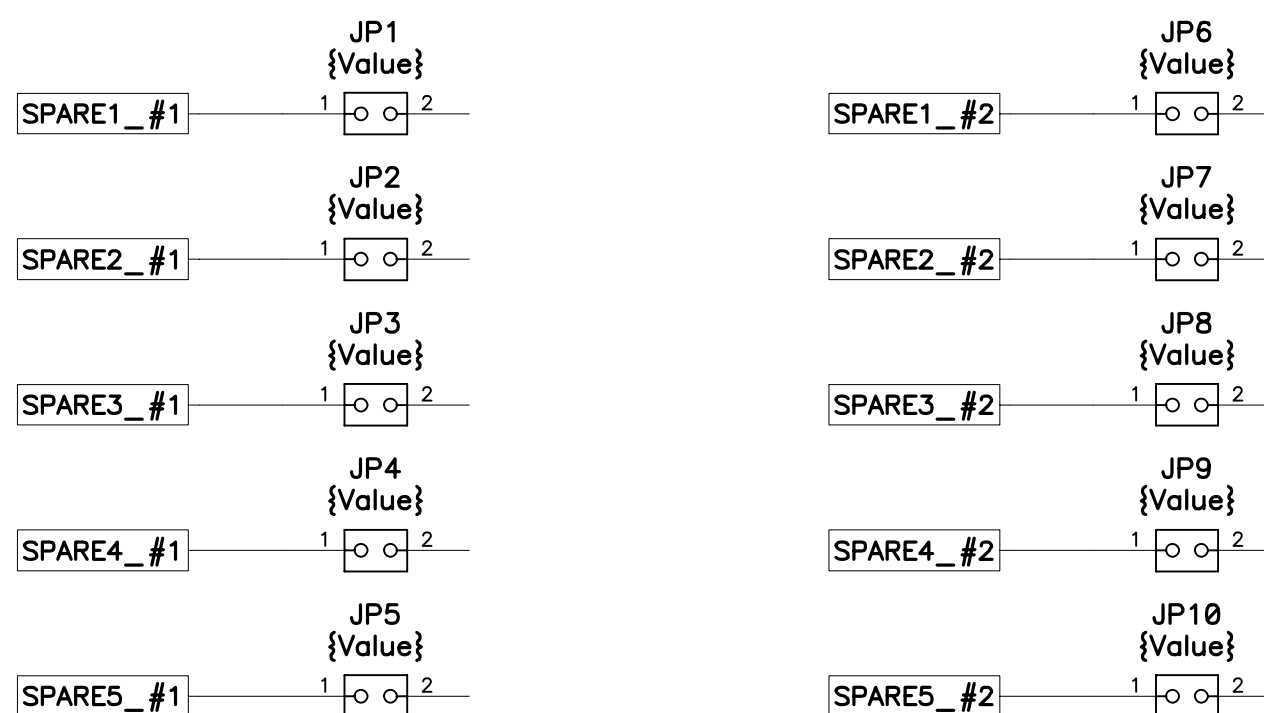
JP1
{Value}
SPARE1_#1
1 2

JP2
{Value}
SPARE2_#1
1 2

JP3
{Value}
SPARE3_#1
1 2

JP4
{Value}
SPARE4_#1
1 2

JP5
{Value}
SPARE5_#1
1 2

JP6
{Value}
SPARE1_#2
1 2

JP7
{Value}
SPARE2_#2
1 2

JP8
{Value}
SPARE3_#2
1 2

JP9
{Value}
SPARE4_#2
1 2

JP10
{Value}
SPARE5_#2
1 2